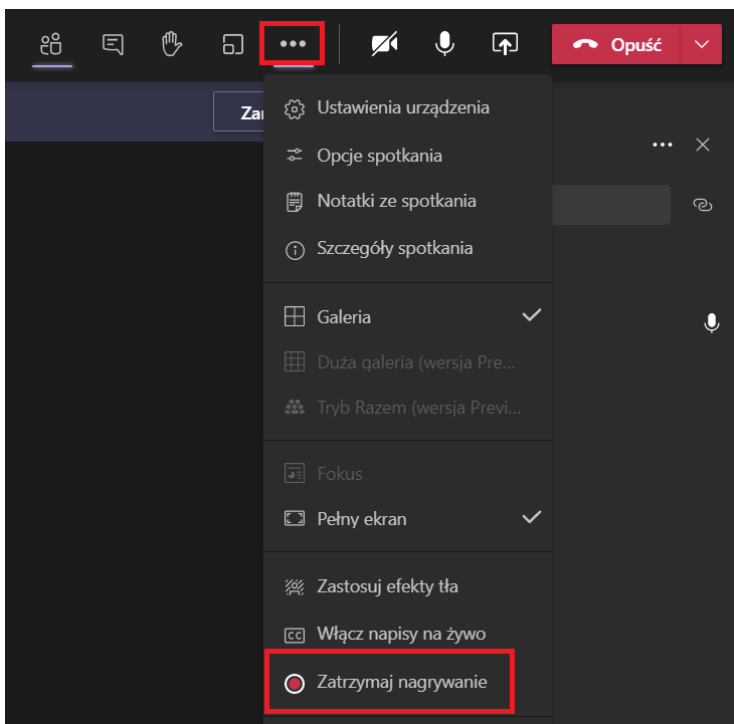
Opuść

Zar

Ustawienia urządzenia

Opcje spotkania

Notatki ze spotkania

Szczegóły spotkania

Galeria

Duża galeria (wersja Pre...

Tryb Razem (wersja Previ...

Fokus

Pełny ekran

Zastosuj efekty tła

Włącz napisy na żywo

Zatrzymaj nagrywanie